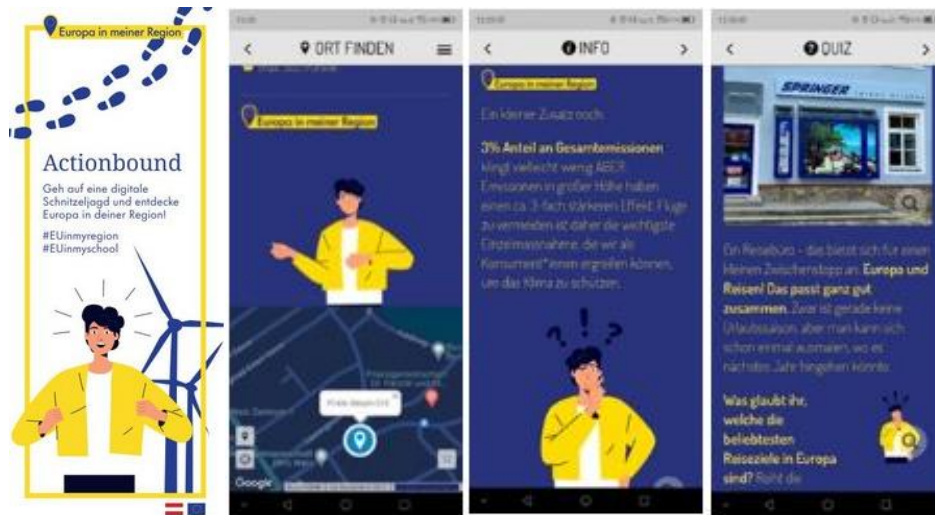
Europa in meiner Region

Actionbound

Geh auf eine digitale Schnitzeljagd und entdecke Europa in deiner Region!

#EUinmyregion
#EUinmyschool

ORT FINDEN

Europa in meiner Region

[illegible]

Google

INFO

Europa in meiner Region

Ein kleiner Zusatz noch:

3% Anteil an Gesamtemissionen klingt vielleicht wenig ABER: Emissionen in großer Höhe haben einen ca. 3-fach stärkeren Effekt. Flüge zu vermeiden ist daher die wichtigste Einzelmaßnahme, die wir als Konsument*innen ergreifen können, um das Klima zu schützen.

QUIZ

SPRINGER

Ein Reisebüro - das bietet sich für einen kleinen Zwischenstopp an. Europa und Reisen! Das passt ganz gut zusammen. Zwar ist gerade keine Urlaubssaison, aber man kann sich schon einmal ausmalen, wo es nächstes Jahr hingehen könnte.

Was glaubt ihr, welche die beliebtesten Reiseziele in Europa sind? Reiht die